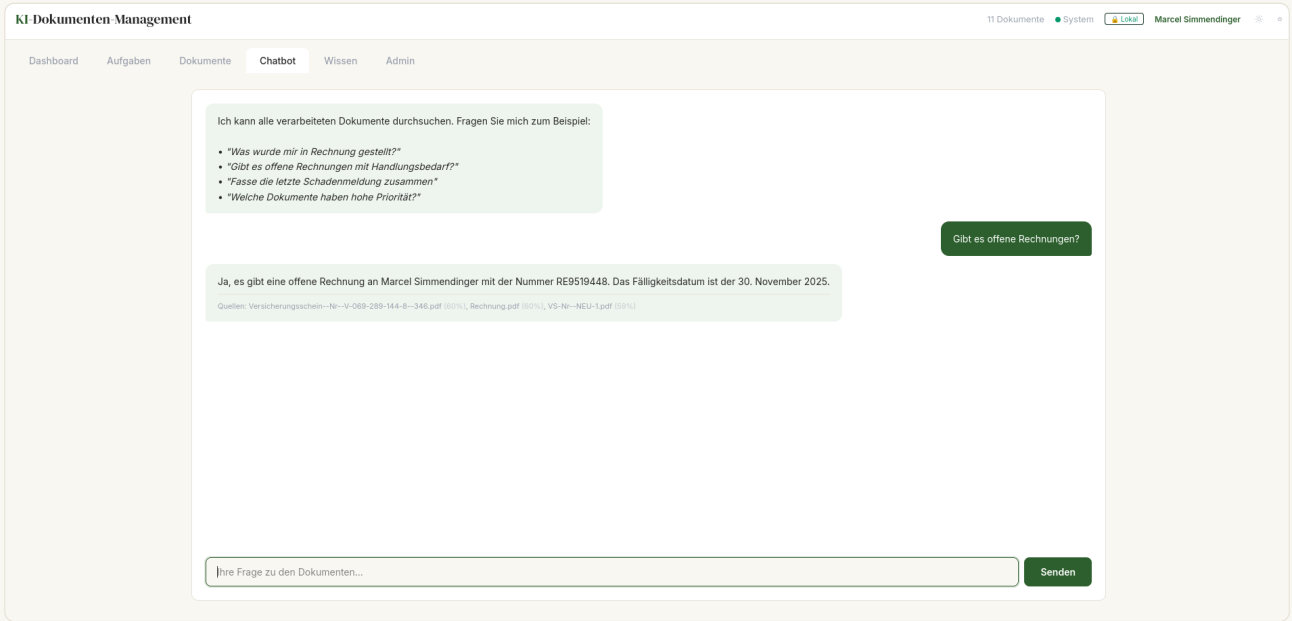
KI-Dokumenten-Management

11 Dokumente ● System 🔒 Lokal Marcel Simmendinger

Dashboard Aufgaben Dokumente Chatbot Wissen Admin

Ich kann alle verarbeiteten Dokumente durchsuchen. Fragen Sie mich zum Beispiel:

• "Was wurde mir in Rechnung gestellt?"
• "Gibt es offene Rechnungen mit Handlungsbedarf?"
• "Fasse die letzte Schadenmeldung zusammen"
• "Welche Dokumente haben hohe Priorität?"

Gibt es offene Rechnungen?

Ja, es gibt eine offene Rechnung an Marcel Simmendinger mit der Nummer RE9519448. Das Fälligkeitsdatum ist der 30. November 2025.

Quellen: Versicherungsschein--Nr--V-069-289-144-8--346.pdf (60%), Rechnung.pdf (60%), VS-Nr--NEU-1.pdf (59%)

Ihre Frage zu den Dokumenten...

Senden